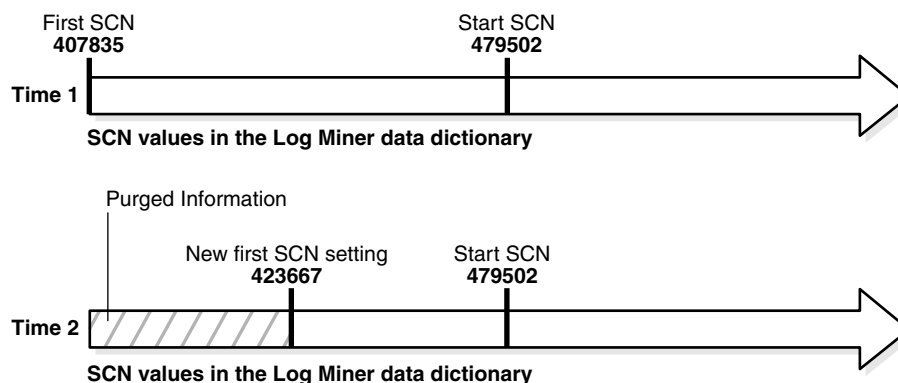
First SCN
407835

Start SCN
479502

Time 1

SCN values in the Log Miner data dictionary

Purged Information

New first SCN setting
423667

Start SCN
479502

Time 2

SCN values in the Log Miner data dictionary